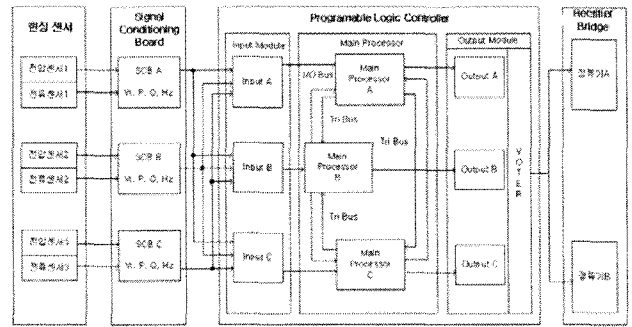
현장 센서

전압센서1
전류센서1
전압센서2
전류센서2
전압센서3
전류센서3

Signal Conditioning Board

SCB A
Vt, P, Q, Hz
SCB B
Vt, P, Q, Hz
SCB C
Vt, P, Q, Hz

Programable Logic Controller

Input Module
Input A
Input B
Input C

Main Processor
I/O Bus
Main Processor A
Tri Bus
Tri Bus
Main Processor B
Tri Bus
Main Processor C

Output Module
Output A
Output B
Output C
VOTER

Rectifier Bridge
정류기A
정류기B